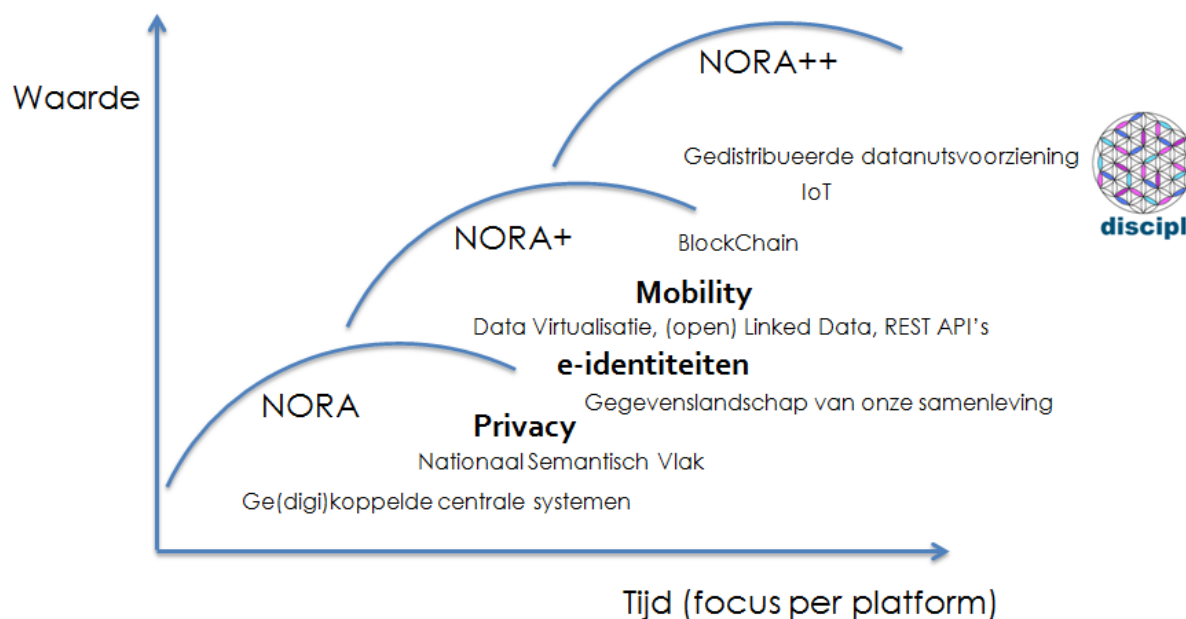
Waarde

NORA++

Gedistribueerde datanutsvoorziening

IoT

discipl

NORA+

BlockChain

Mobility

Data Virtualisatie, (open) Linked Data, REST API's

e-identiteiten

NORA

Gegevenslandschap van onze samenleving

Privacy

Nationaal Semantisch Vlak

Ge(digi)koppelde centrale systemen

Tijd (focus per platform)